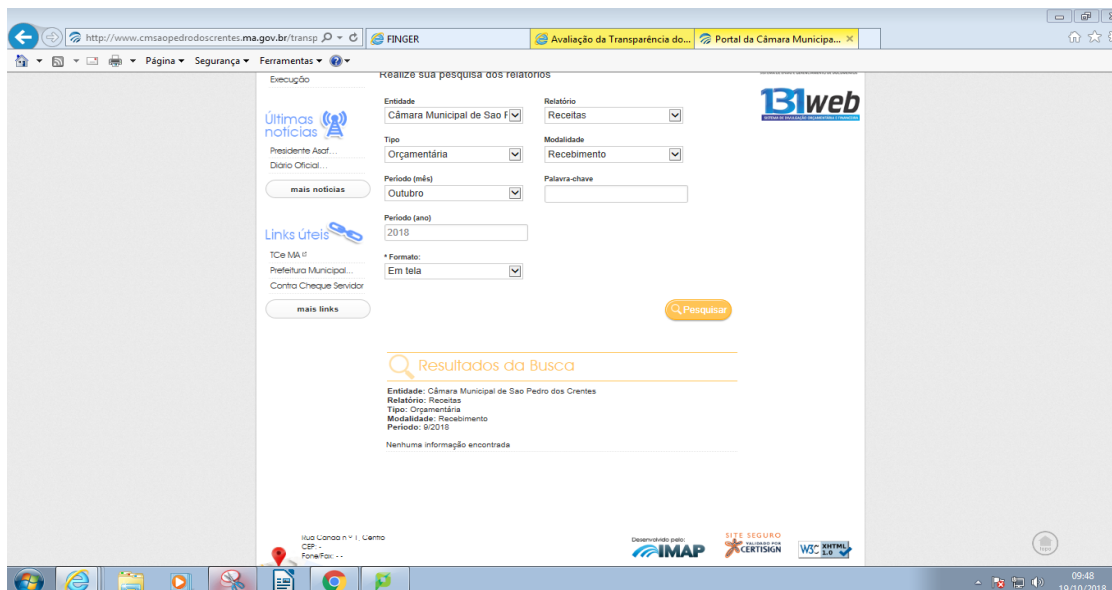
http://www.cmsaopedrodoscrentes.ma.gov.br/transp
FINGER
Avaliação da Transparência do...
Portal da Câmara Municipa...

Página ▾ Segurança ▾ Ferramentas ▾

Execução

Últimas notícias
Presidente Asaf...
Diário Oficial...
mais notícias

Links úteis
TCe MA
Prefeitura Municipal...
Contra Cheque Servidor
mais links

Realize sua pesquisa dos relatórios

Entidade
Câmara Municipal de Sao P
Relatório
Receitas
Tipo
Orçamentária
Modalidade
Recebimento
Período (mês)
Outubro
Palavra-chave
Período (ano)
2018
* Formato:
Em tela

131web

Pesquisar

Resultados da Busca

Entidade: Câmara Municipal de Sao Pedro dos Crentes
Relatório: Receitas
Tipo: Orçamentária
Modalidade: Recebimento
Período: 9/2018

Nenhuma informação encontrada

Rua Canaã nº 1, Centro
CEP: -
Fone/Fax: - -

Desenvolvido pelo:
IMAP
SITE SEGURO
VALIDADO POR
CERTISIGN
W3C XHTML 1.0

09:48
19/10/2018